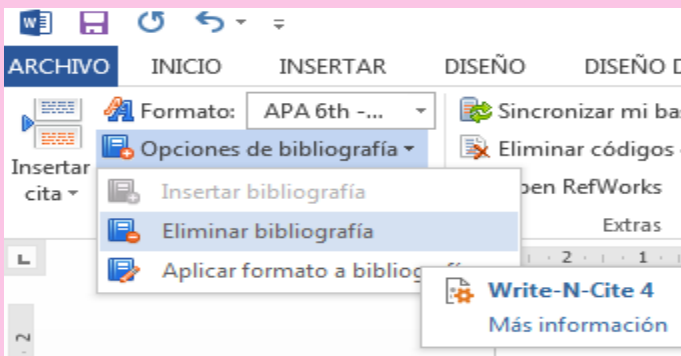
ARCHIVO INICIO INSERTAR DISEÑO DISEÑO D

Insertar cita

Formato: APA 6th -...

Opciones de bibliografía

Insertar bibliografía

Eliminar bibliografía

Aplicar formato a bibliog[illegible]

Sincronizar mi ba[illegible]

Eliminar códigos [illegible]

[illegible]pen RefWorks

Extras

Write-N-Cite 4

Más información

2 1 2 1

2